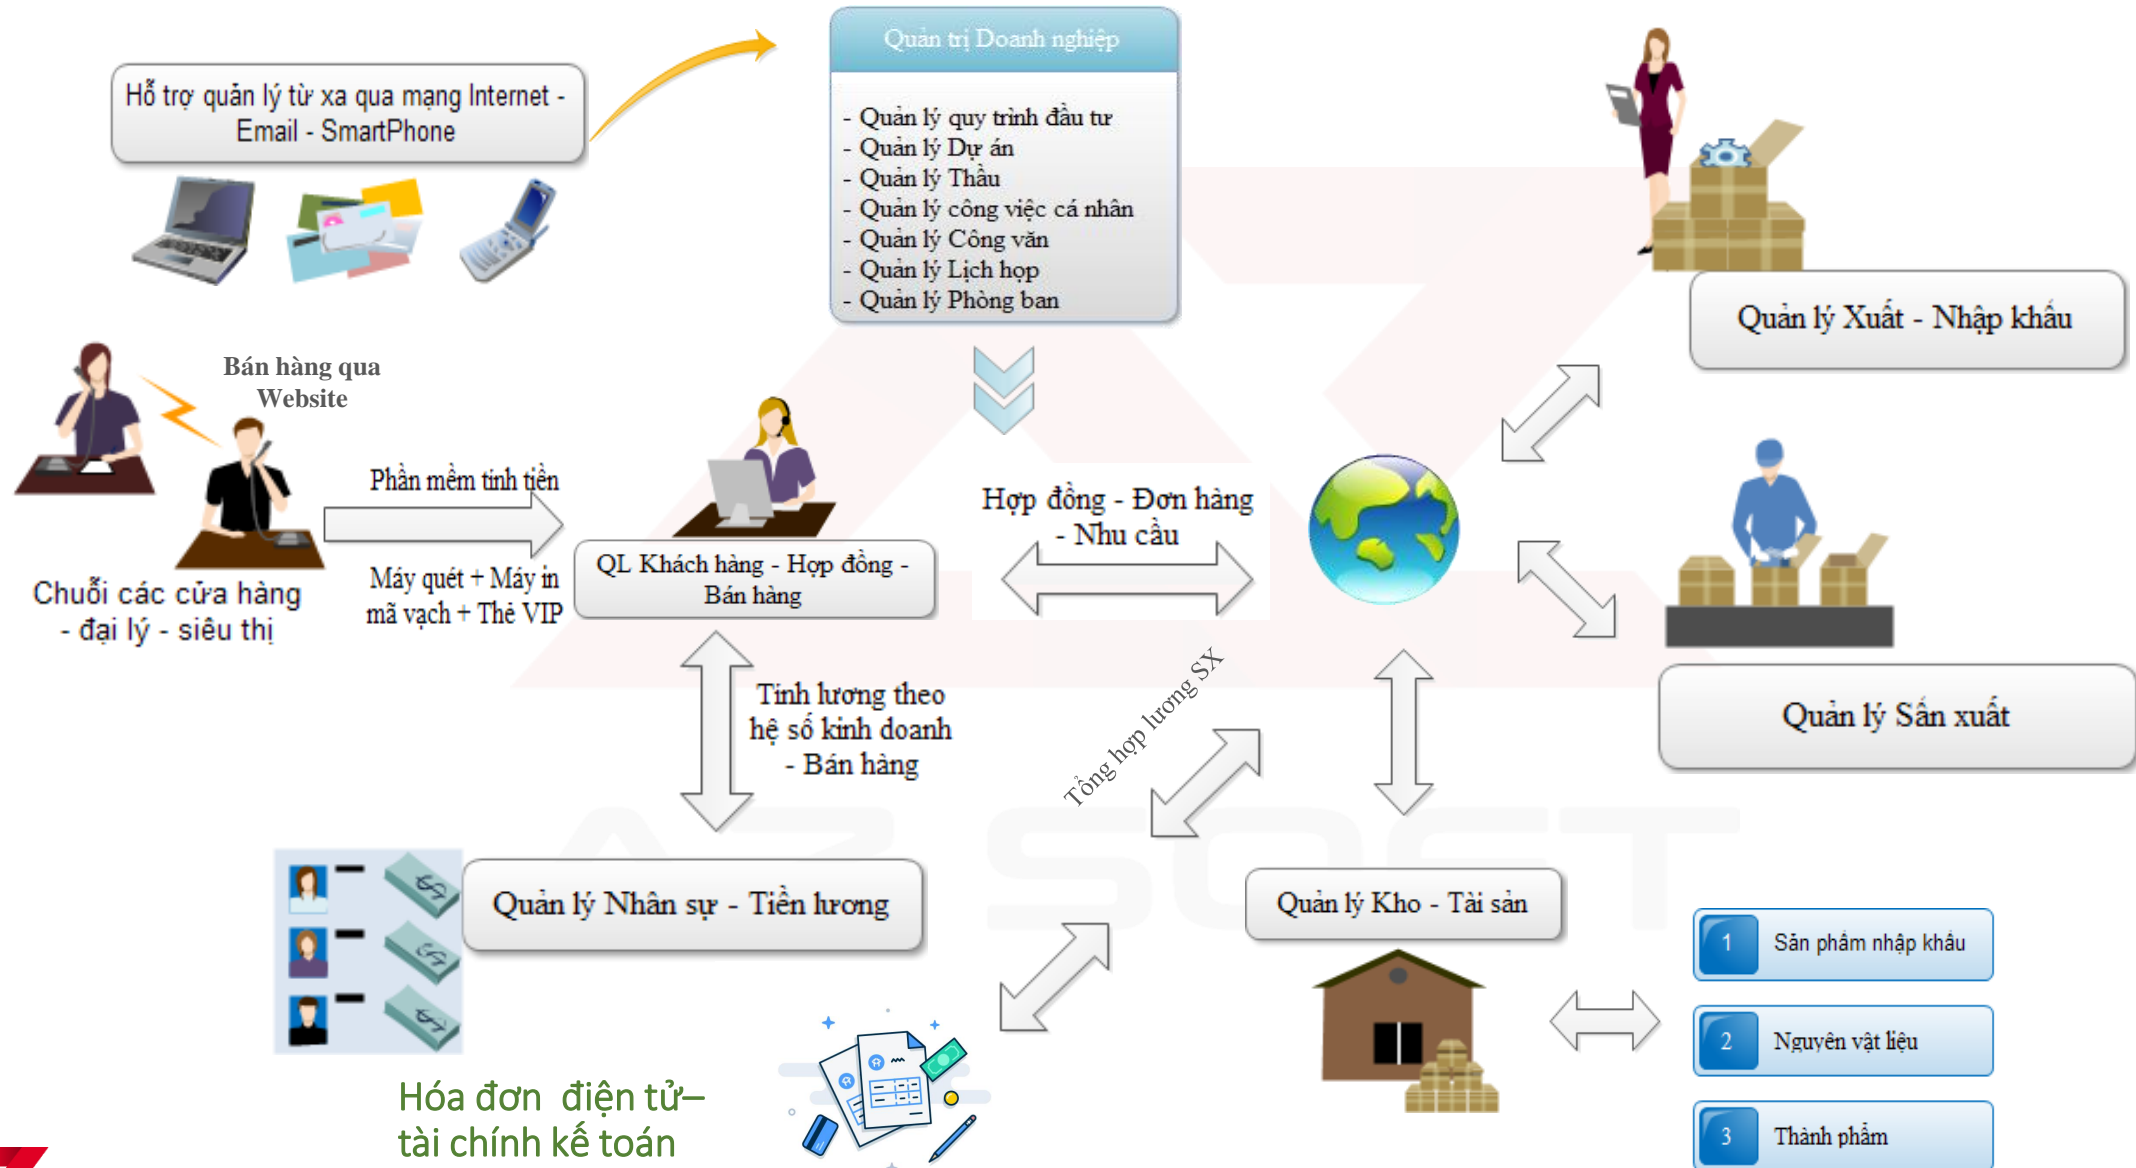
Hỗ trợ quản lý từ xa qua mạng Internet - Email - SmartPhone

Quản trị Doanh nghiệp

- Quản lý quy trình đầu tư
- Quản lý Dự án
- Quản lý Thầu
- Quản lý công việc cá nhân
- Quản lý Công văn
- Quản lý Lịch họp
- Quản lý Phòng ban

Quản lý Xuất - Nhập khẩu

Bán hàng qua Website

Phần mềm tính tiền

Máy quét + Máy in mã vạch + Thẻ VIP

Chuỗi các cửa hàng - đại lý - siêu thị

QL Khách hàng - Hợp đồng - Bán hàng

Hợp đồng - Đơn hàng - Nhu cầu

Quản lý Sản xuất

Tính lương theo hệ số kinh doanh - Bán hàng

Tổng hợp lương SX

Quản lý Nhân sự - Tiền lương

Quản lý Kho - Tài sản

1 Sản phẩm nhập khẩu

2 Nguyên vật liệu

3 Thành phẩm

Hóa đơn điện tử– tài chính kế toán